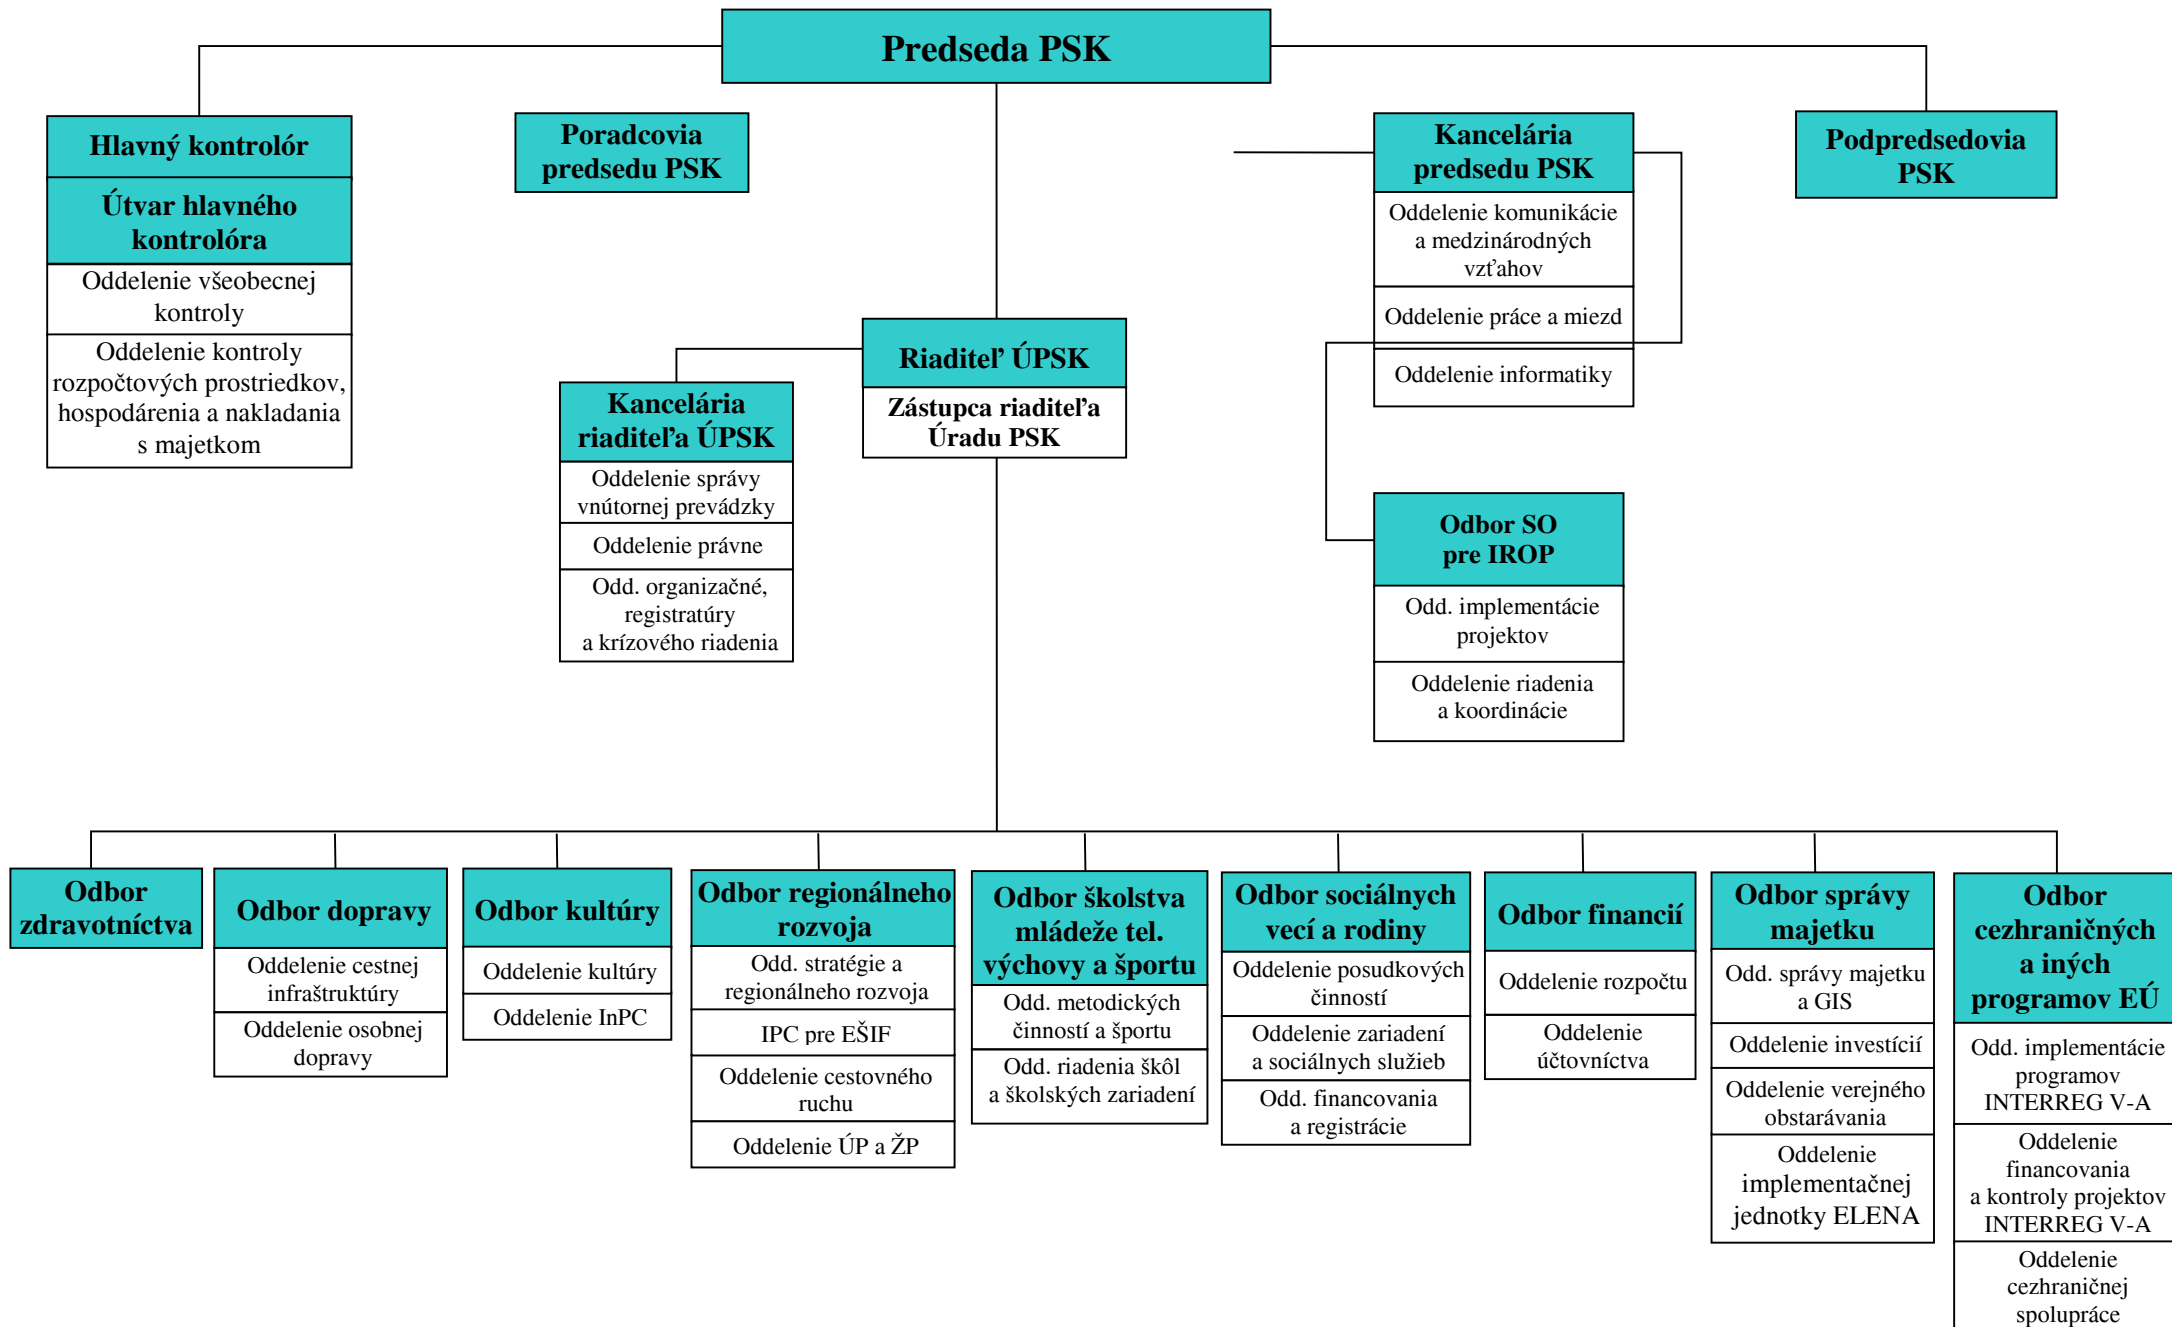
Predseda PSK

Hlavný kontrolór

Útvar hlavného kontrolóra

Oddelenie všeobecnej kontroly

Oddelenie kontroly rozpočtových prostriedkov, hospodárenia a nakladania s majetkom

Poradcovia predsedu PSK

Kancelária predsedu PSK

Oddelenie komunikácie a medzinárodných vzťahov

Oddelenie práce a miezd

Oddelenie informatiky

Podpredsedovia PSK

Riaditeľ ÚPSK

Zástupca riaditeľa Úradu PSK

Kancelária riaditeľa ÚPSK

Oddelenie správy vnútornej prevádzky

Oddelenie právne

Odd. organizačné, registratúry a krízového riadenia

Odbor SO pre IROP

Odd. implementácie projektov

Oddelenie riadenia a koordinácie

Odbor zdravotníctva

Odbor dopravy

Oddelenie cestnej infraštruktúry

Oddelenie osobnej dopravy

Odbor kultúry

Oddelenie kultúry

Oddelenie InPC

Odbor regionálneho rozvoja

Odd. stratégie a regionálneho rozvoja

IPC pre EŠIF

Oddelenie cestovného ruchu

Oddelenie ÚP a ŽP

Odbor školstva mládeže tel. výchovy a športu

Odd. metodických činností a športu

Odd. riadenia škôl a školských zariadení

Odbor sociálnych vecí a rodiny

Oddelenie posudkových činností

Oddelenie zariadení a sociálnych služieb

Odd. financovania a registrácie

Odbor financií

Oddelenie rozpočtu

Oddelenie účtovníctva

Odbor správy majetku

Odd. správy majetku a GIS

Oddelenie investícií

Oddelenie verejného obstarávania

Oddelenie implementačnej jednotky ELENA

Odbor cezhraničných a iných programov EÚ

Odd. implementácie programov INTERREG V-A

Oddelenie financovania a kontroly projektov INTERREG V-A

Oddelenie cezhraničnej spolupráce